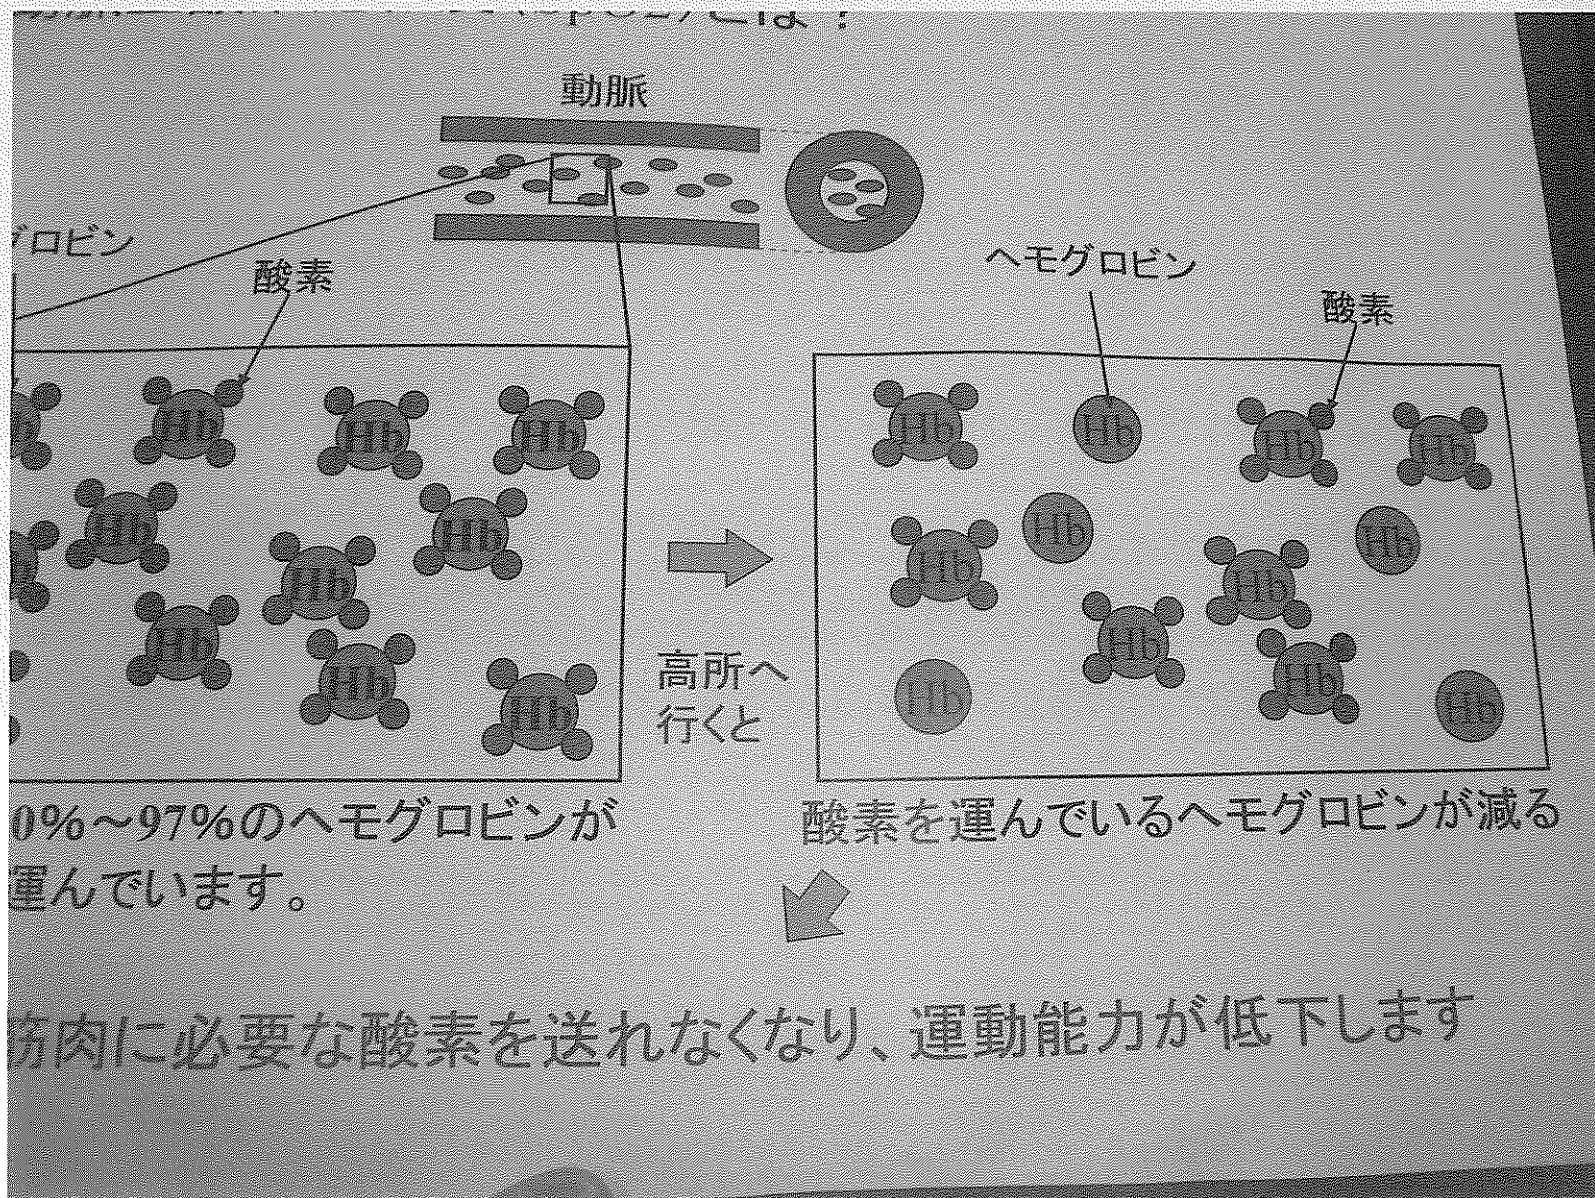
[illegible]とは？

動脈

グロビン

酸素

Hb Hb Hb Hb
Hb Hb Hb
Hb Hb
Hb Hb Hb

高所へ
行くと

ヘモグロビン

酸素

Hb Hb Hb Hb
Hb Hb Hb Hb
Hb Hb Hb Hb

0%～97%のヘモグロビンが
運んでいます。

酸素を運んでいるヘモグロビンが減る

筋肉に必要な酸素を送れなくなり、運動能力が低下します